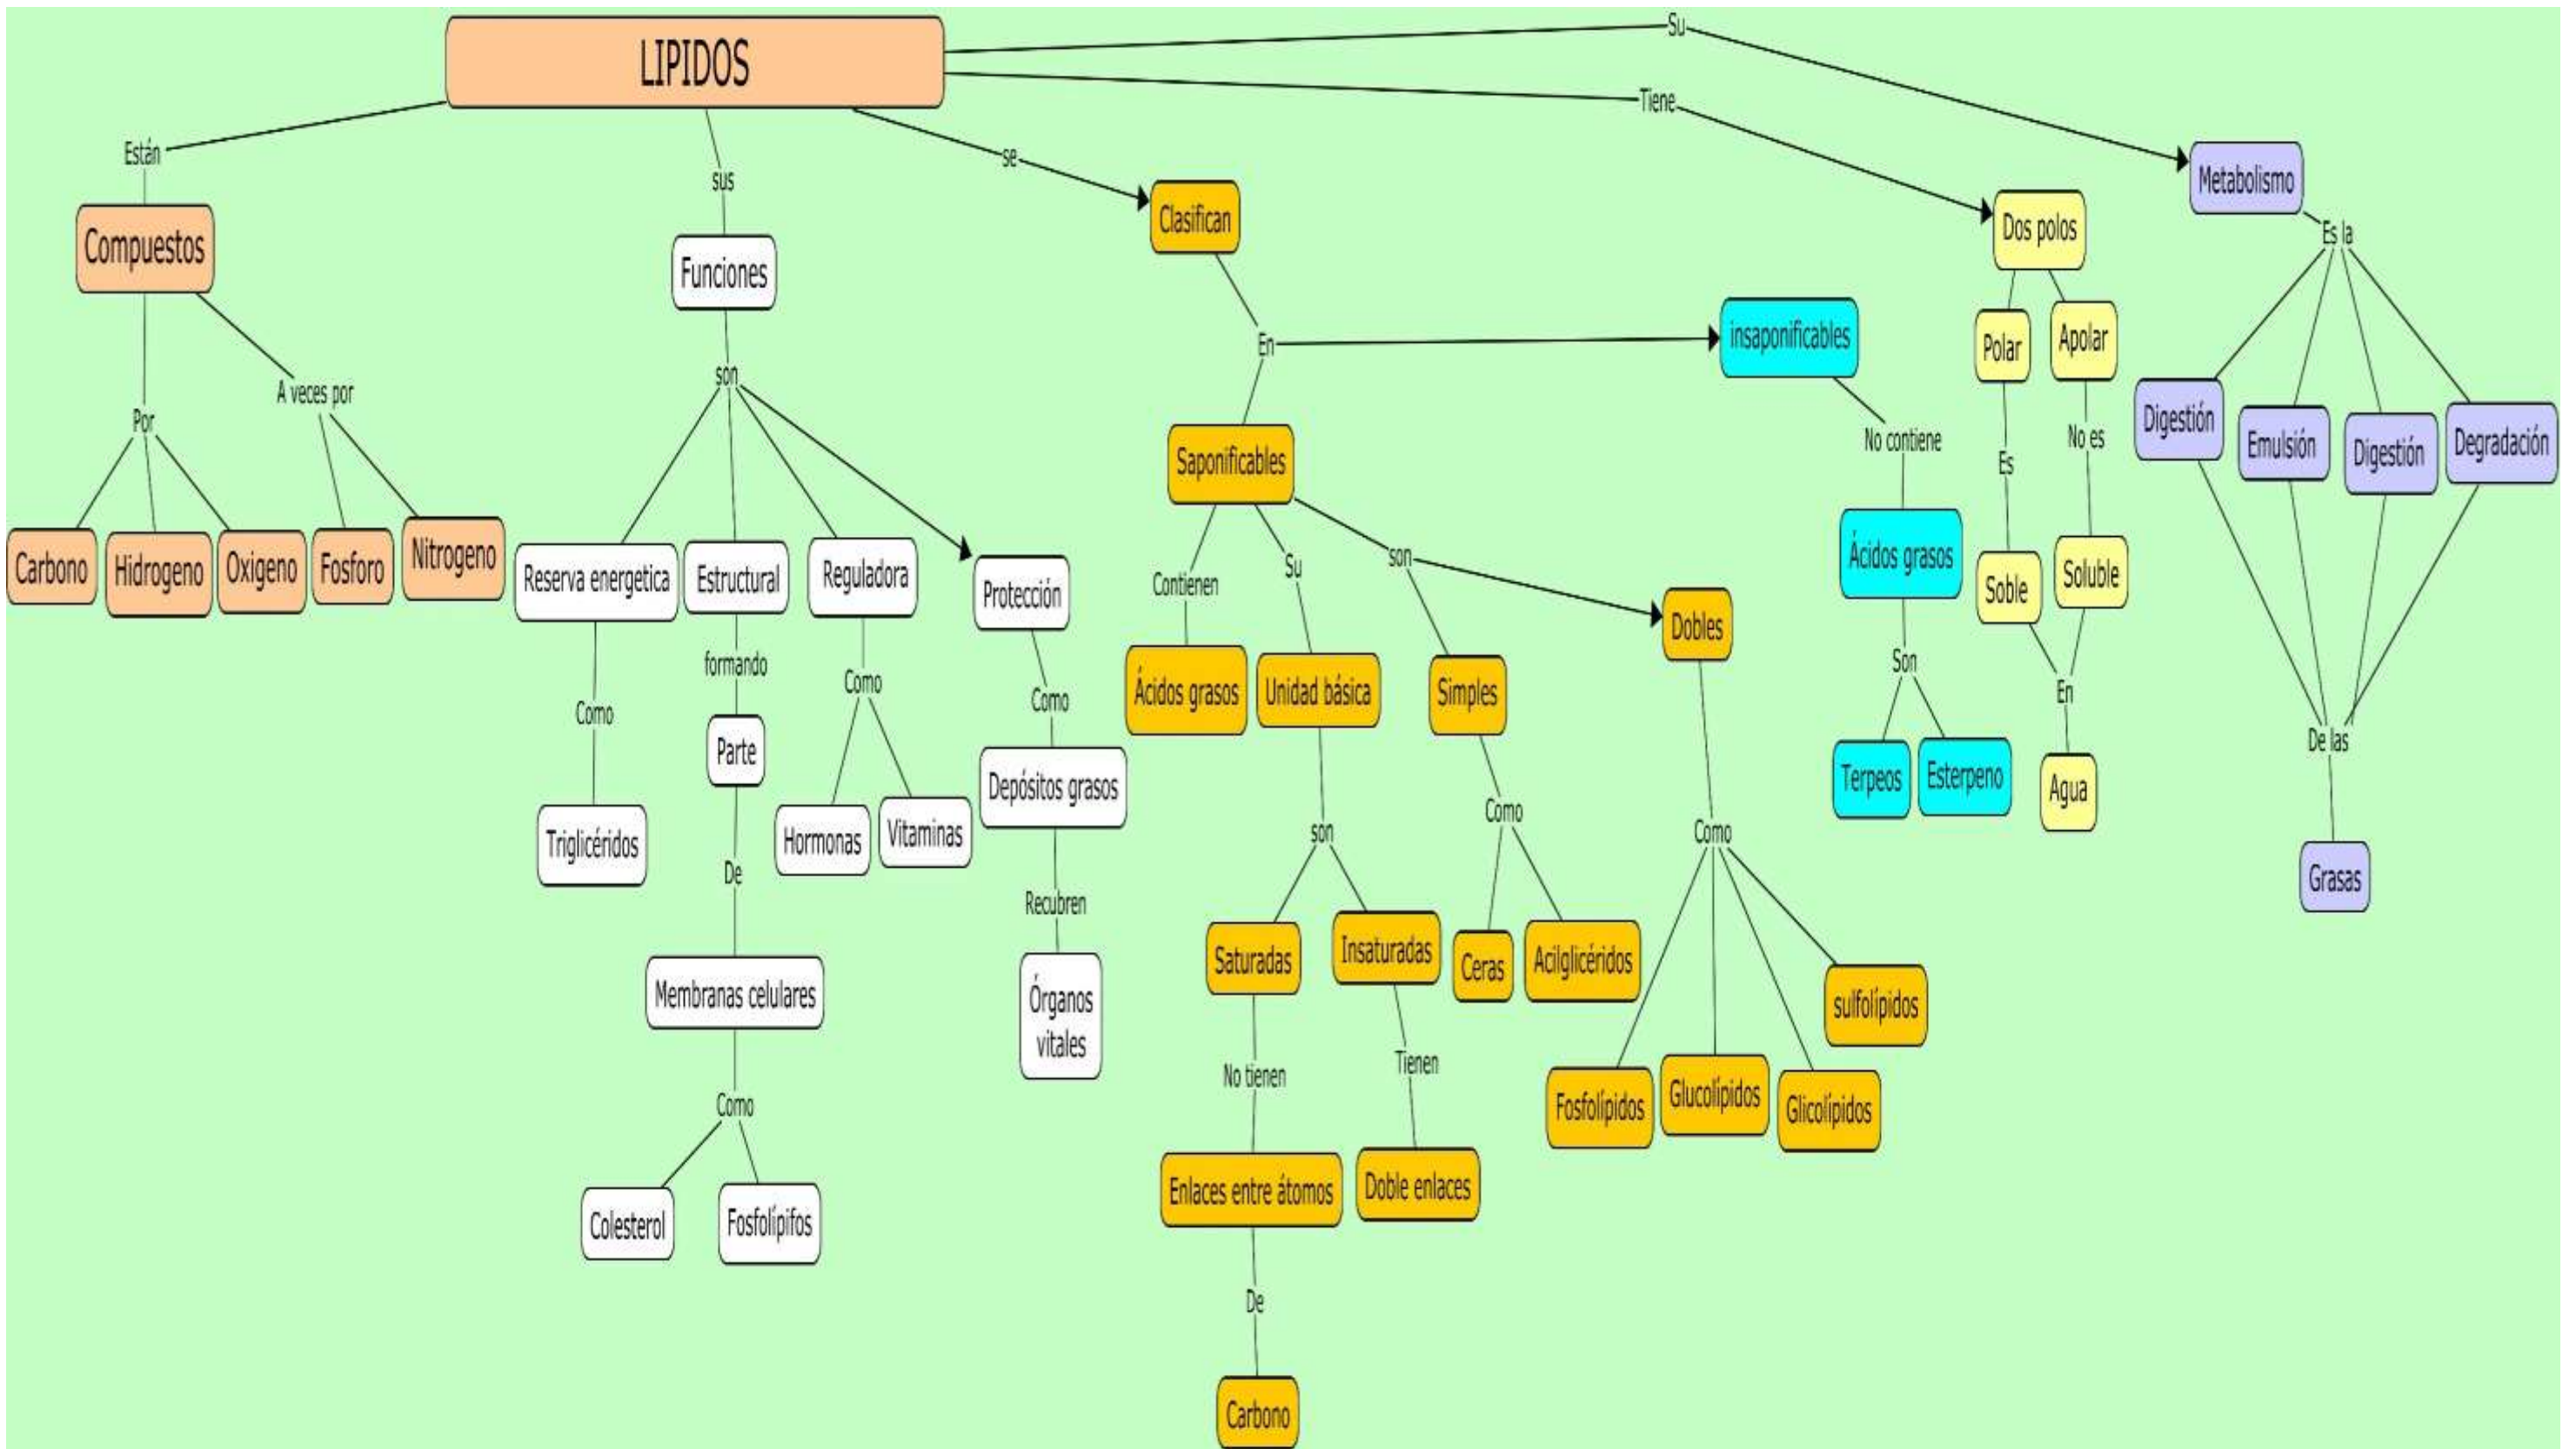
LIPIDOS

Están
Compuestos
Por
Carbono
Hidrogeno
Oxigeno
A veces por
Fosforo
Nitrogeno

sus
Funciones
son
Reserva energetica
Como
Triglicéridos
Estructural
formando
Parte
De
Membranas celulares
Como
Colesterol
Fosfolípifos
Reguladora
Como
Hormonas
Vitaminas
Protección
Como
Depósitos grasos
Recubren
Órganos vitales

se
Clasifican
En
Saponificables
Contienen
Ácidos grasos
Su
Unidad básica
son
Saturadas
No tienen
Enlaces entre átomos
De
Carbono
Insaturadas
Tienen
Doble enlaces
son
Simples
Como
Ceras
Acilglicéridos
Dobles
Como
Fosfolípidos
Glucolípidos
Glicolípidos
sulfolípidos
insaponificables
No contiene
Ácidos grasos
Son
Terpeos
Esterpeno

Tiene
Dos polos
Polar
Es
Soble
Apolar
No es
Soluble
En
Agua

Su
Metabolismo
Es la
Digestión
Emulsión
Digestión
Degradación
De las
Grasas